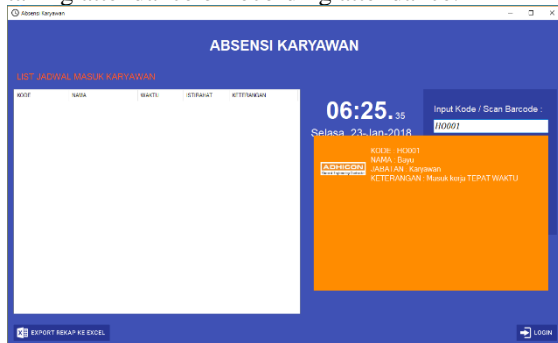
Absensi Karyawan

ABSENSI KARYAWAN

LIST JADWAL MASUK KARYAWAN

| KODE | NAMA | WAKTU | ISTIRAHAT | KETERANGAN |
|---|---|---|---|---|

06:25.35

Selasa, 23-Jan-2018

Input Kode / Scan Barcode :

H0001

ADHICON

KODE : H0001
NAMA : Bayu
JABATAN : Karyawan
KETERANGAN : Masuk kerja TEPAT WAKTU

EXPORT REKAP KE EXCEL

LOGIN